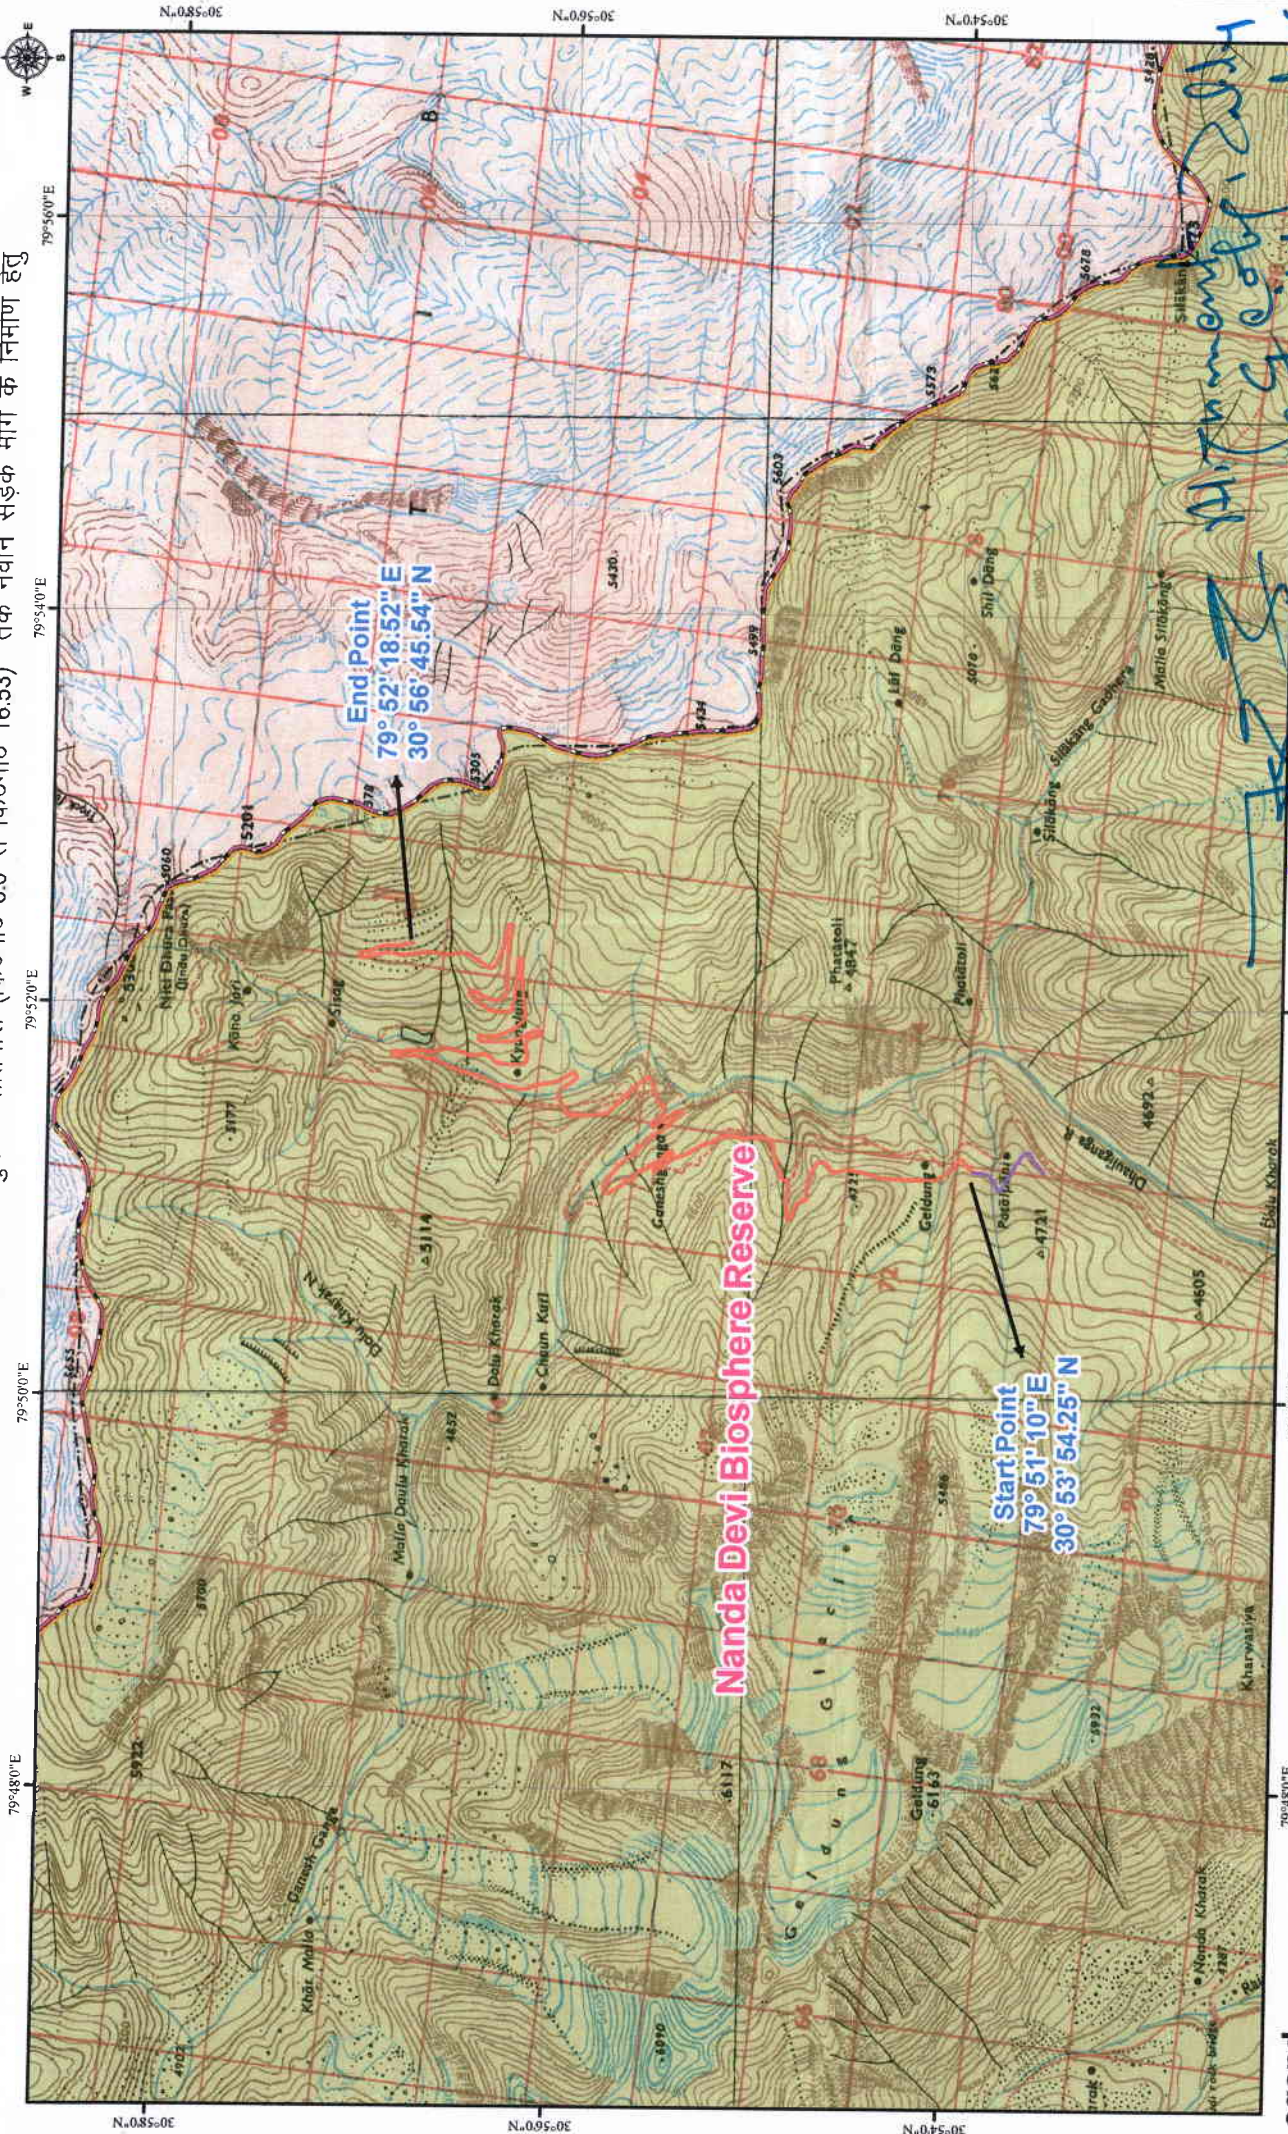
Nanda Devi Biosphere Reserve

End Point
79° 52' 18.52" E
30° 56' 45.54" N

Start Point
79° 51' 10" E
30° 53' 54.25" N

79°48'0"E
79°50'0"E
79°52'0"E
79°54'0"E
79°56'0"E
30°58'0"N
30°56'0"N
30°54'0"N

Niti Dhura Pass
Kura Jari
Sisag
Kyunlung
Ganeshganga
Geldung
Pasanoni
Phatatoli
4847
Lal Dang
Shil Dang
Silakang
Malla Silakang
Silakang Gadhera
Dhauliganga R.
Dalu Kharak
Chaun Kuri
Malla Daula Kharak
Daula Kharak
Geldung Glacier
Geldung
6163
6117
5486
4721
4692
4505
5114
5177
5204
5403
5430
5499
5424
5573
5628
5678
Ganesh Ganga
Khar Malla
Nanda Kharak
Kharwasiya
5922
5700
4907
4852
6090
5932
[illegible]